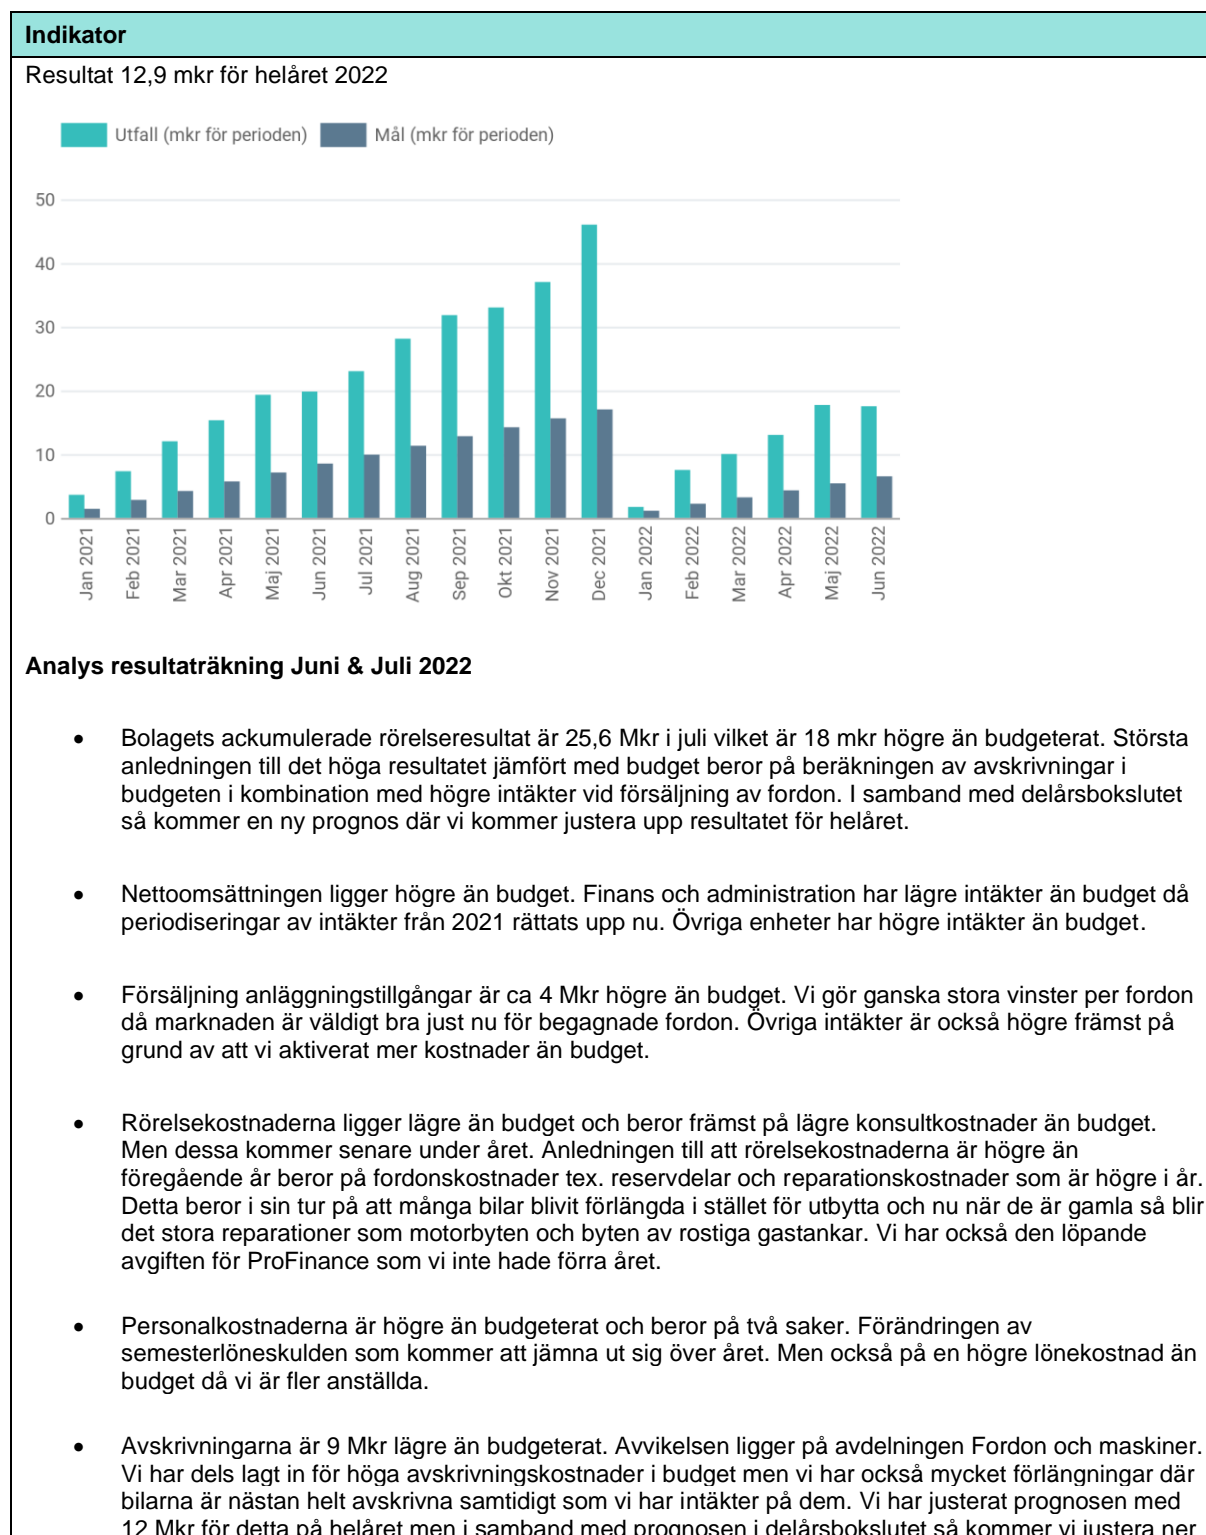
Indikator

Resultat 12,9 mkr för helåret 2022

Utfall (mkr för perioden) Mål (mkr för perioden)

50
40
30
20
10
0

Jan 2021 Feb 2021 Mar 2021 Apr 2021 Maj 2021 Jun 2021 Jul 2021 Aug 2021 Sep 2021 Okt 2021 Nov 2021 Dec 2021 Jan 2022 Feb 2022 Mar 2022 Apr 2022 Maj 2022 Jun 2022

Analys resultaträkning Juni & Juli 2022

- Bolagets ackumulerade rörelseresultat är 25,6 Mkr i juli vilket är 18 mkr högre än budgeterat. Största anledningen till det höga resultatet jämfört med budget beror på beräkningen av avskrivningar i budgeten i kombination med högre intäkter vid försäljning av fordon. I samband med delårsbokslutet så kommer en ny prognos där vi kommer justera upp resultatet för helåret.

- Nettoomsättningen ligger högre än budget. Finans och administration har lägre intäkter än budget då periodiseringar av intäkter från 2021 rättats upp nu. Övriga enheter har högre intäkter än budget.

- Försäljning anläggningstillgångar är ca 4 Mkr högre än budget. Vi gör ganska stora vinster per fordon då marknaden är väldigt bra just nu för begagnade fordon. Övriga intäkter är också högre främst på grund av att vi aktiverat mer kostnader än budget.

- Rörelsekostnaderna ligger lägre än budget och beror främst på lägre konsultkostnader än budget. Men dessa kommer senare under året. Anledningen till att rörelsekostnaderna är högre än föregående år beror på fordonskostnader tex. reservdelar och reparationskostnader som är högre i år. Detta beror i sin tur på att många bilar blivit förlängda i stället för utbytta och nu när de är gamla så blir det stora reparationer som motorbyten och byten av rostiga gastankar. Vi har också den löpande avgiften för ProFinance som vi inte hade förra året.

- Personalkostnaderna är högre än budgeterat och beror på två saker. Förändringen av semesterlöneskulden som kommer att jämna ut sig över året. Men också på en högre lönekostnad än budget då vi är fler anställda.

- Avskrivningarna är 9 Mkr lägre än budgeterat. Avvikelsen ligger på avdelningen Fordon och maskiner. Vi har dels lagt in för höga avskrivningskostnader i budget men vi har också mycket förlängningar där bilarna är nästan helt avskrivna samtidigt som vi har intäkter på dem. Vi har justerat prognosen med 12 Mkr för detta på helåret men i samband med prognosen i delårsbokslutet så kommer vi justera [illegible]